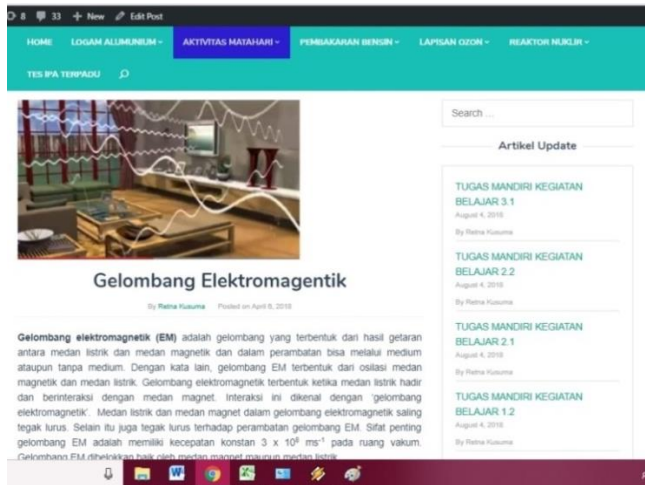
8 33 + New Edit Post

HOME LOGAM ALUMUNIUM ⌄ AKTIVITAS MATAHARI ⌄ PEMBAKARAN BENSIN ⌄ LAPISAN OZON ⌄ REAKTOR NUKLIR ⌄

TES IPA TERPADU

Gelombang Elektromagentik

By Retna Kusuma Posted on April 8, 2018

**Gelombang elektromagnetik (EM)** adalah gelombang yang terbentuk dari hasil getaran antara medan listrik dan medan magnetik dan dalam perambatan bisa melalui medium ataupun tanpa medium. Dengan kata lain, gelombang EM terbentuk dari osilasi medan magnetik dan medan listrik. Gelombang elektromagnetik terbentuk ketika medan listrik hadir dan berinteraksi dengan medan magnet. Interaksi ini dikenal dengan 'gelombang elektromagnetik'. Medan listrik dan medan magnet dalam gelombang elektromagnetik saling tegak lurus. Selain itu juga tegak lurus terhadap perambatan gelombang EM. Sifat penting gelombang EM adalah memiliki kecepatan konstan 3 x $10^8$ $ms^{-1}$ pada ruang vakum. Gelombang EM dibelokkan baik oleh medan magnet maupun medan listrik.

Search ...

Artikel Update

TUGAS MANDIRI KEGIATAN BELAJAR 3.1
August 4, 2018
By Retna Kusuma

TUGAS MANDIRI KEGIATAN BELAJAR 2.2
August 4, 2018
By Retna Kusuma

TUGAS MANDIRI KEGIATAN BELAJAR 2.1
August 4, 2018
By Retna Kusuma

TUGAS MANDIRI KEGIATAN BELAJAR 1.2
August 4, 2018
By Retna Kusuma